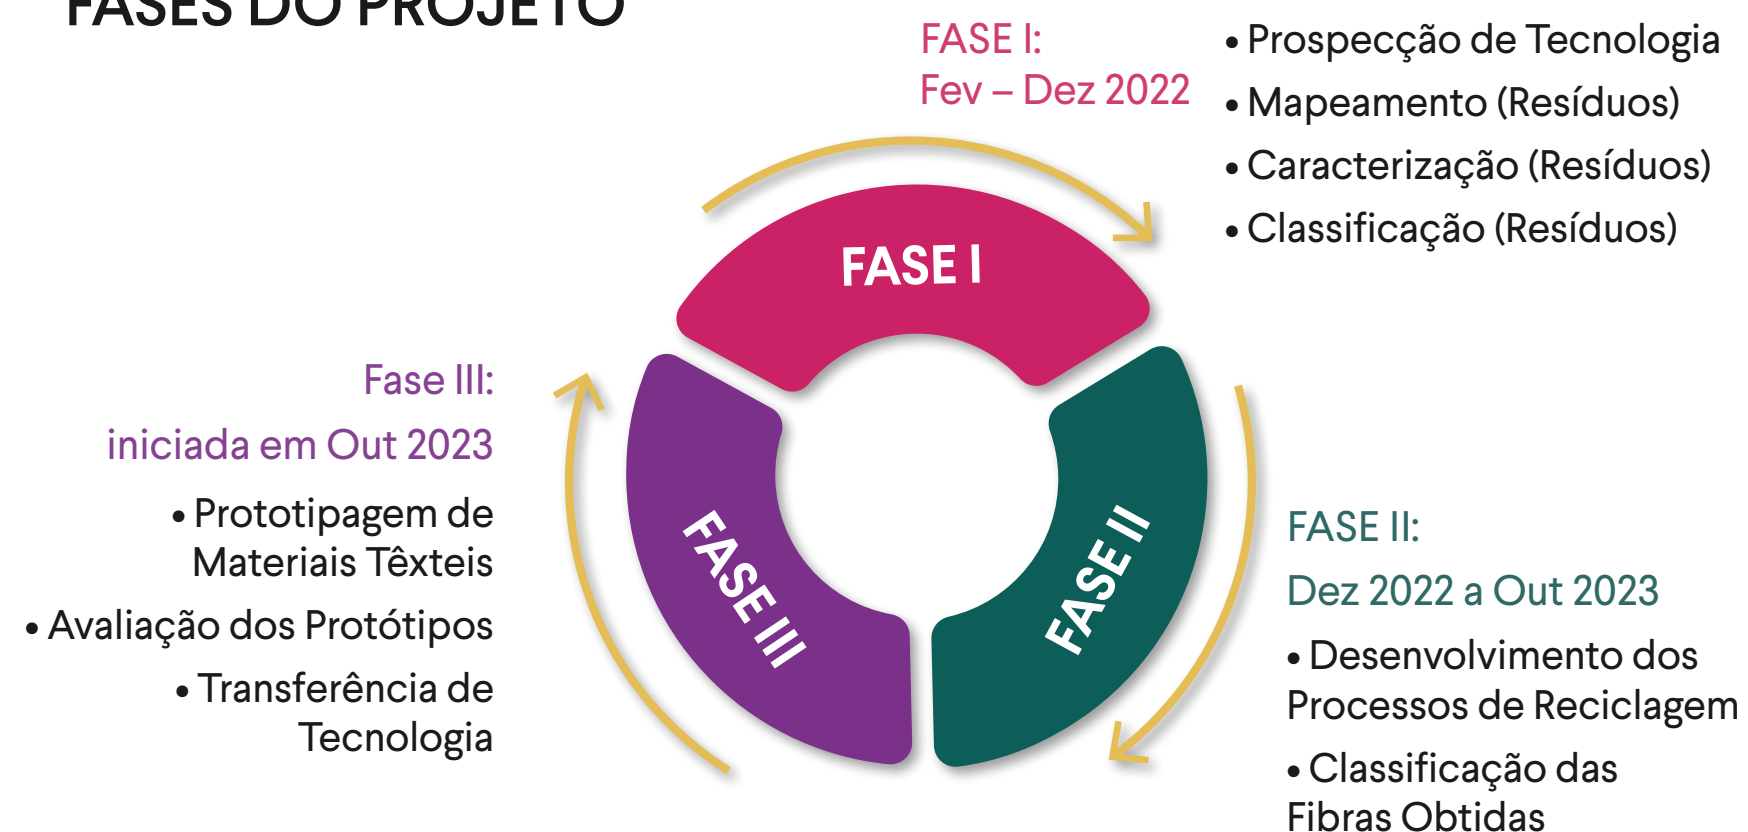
FASES DO PROJETO

FASE I:
Fev – Dez 2022

• Prospecção de Tecnologia
• Mapeamento (Resíduos)
• Caracterização (Resíduos)
• Classificação (Resíduos)

FASE I

FASE II

FASE III

Fase III:
iniciada em Out 2023

• Prototipagem de Materiais Têxteis
• Avaliação dos Protótipos
• Transferência de Tecnologia

FASE II:
Dez 2022 a Out 2023

• Desenvolvimento dos Processos de Reciclagem
• Classificação das Fibras Obtidas